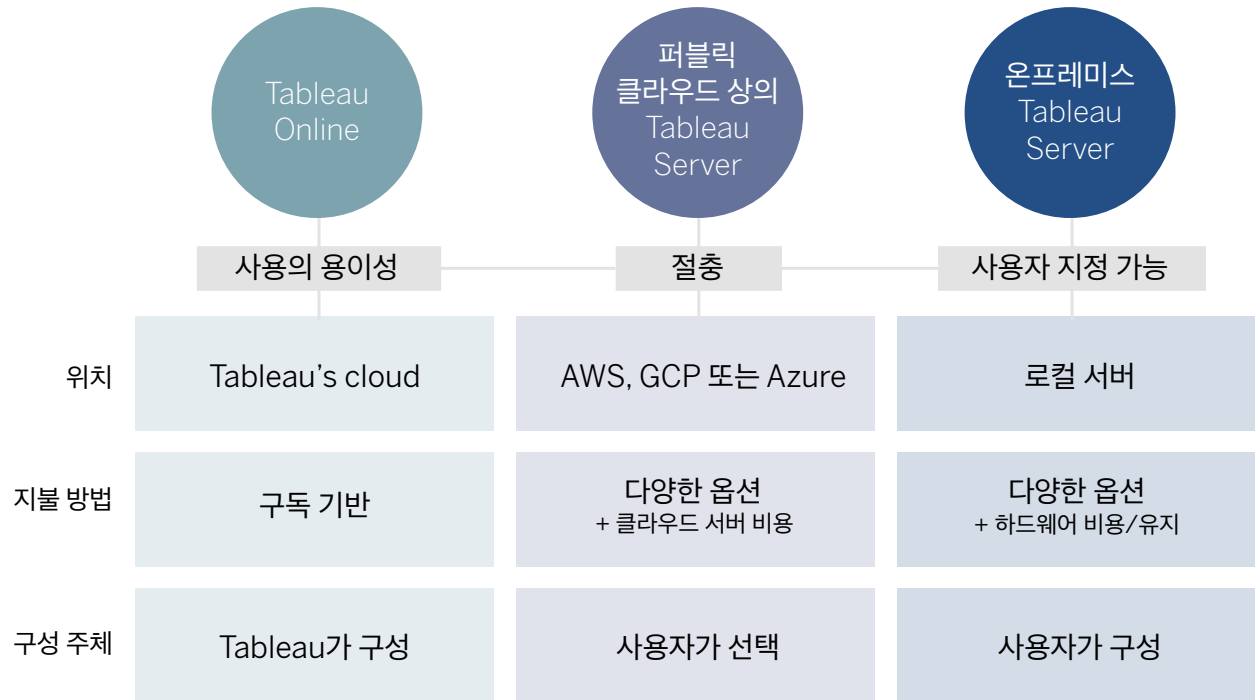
Tableau Online

퍼블릭 클라우드 상의 Tableau Server

온프레미스 Tableau Server

사용의 용이성

절충

사용자 지정 가능

| | | | |
|---|---|---|---|
| 위치 | Tableau’s cloud | AWS, GCP 또는 Azure | 로컬 서버 |
| 지불 방법 | 구독 기반 | 다양한 옵션 + 클라우드 서버 비용 | 다양한 옵션 + 하드웨어 비용/유지 |
| 구성 주체 | Tableau가 구성 | 사용자가 선택 | 사용자가 구성 |